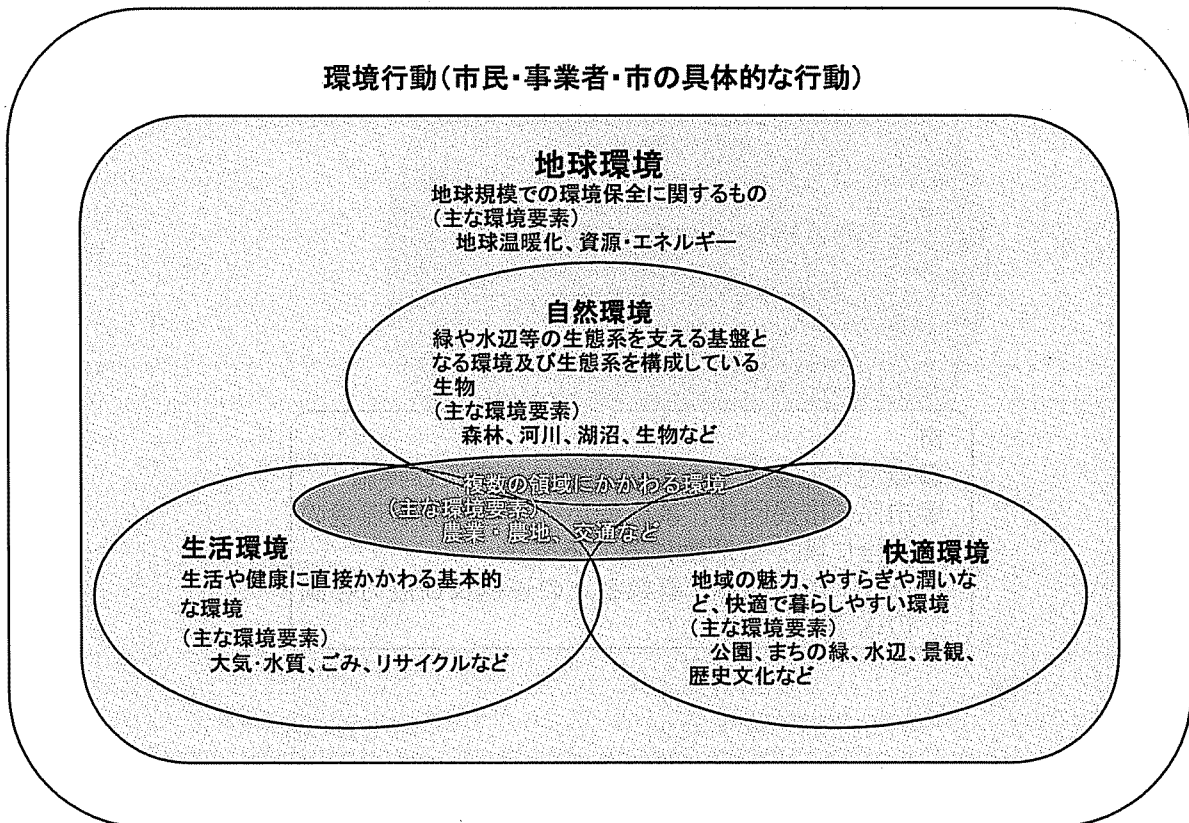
環境行動（市民・事業者・市の具体的な行動）

地球環境
地球規模での環境保全に関するもの
（主な環境要素）
地球温暖化、資源・エネルギー

自然環境
緑や水辺等の生態系を支える基盤となる環境及び生態系を構成している生物
（主な環境要素）
森林、河川、湖沼、生物など

複数の領域にかかわる環境
（主な環境要素）
農業・農地、交通など

生活環境
生活や健康に直接かかわる基本的な環境
（主な環境要素）
大気・水質、ごみ、リサイクルなど

快適環境
地域の魅力、やすらぎや潤いなど、快適で暮らしやすい環境
（主な環境要素）
公園、まちの緑、水辺、景観、歴史文化など